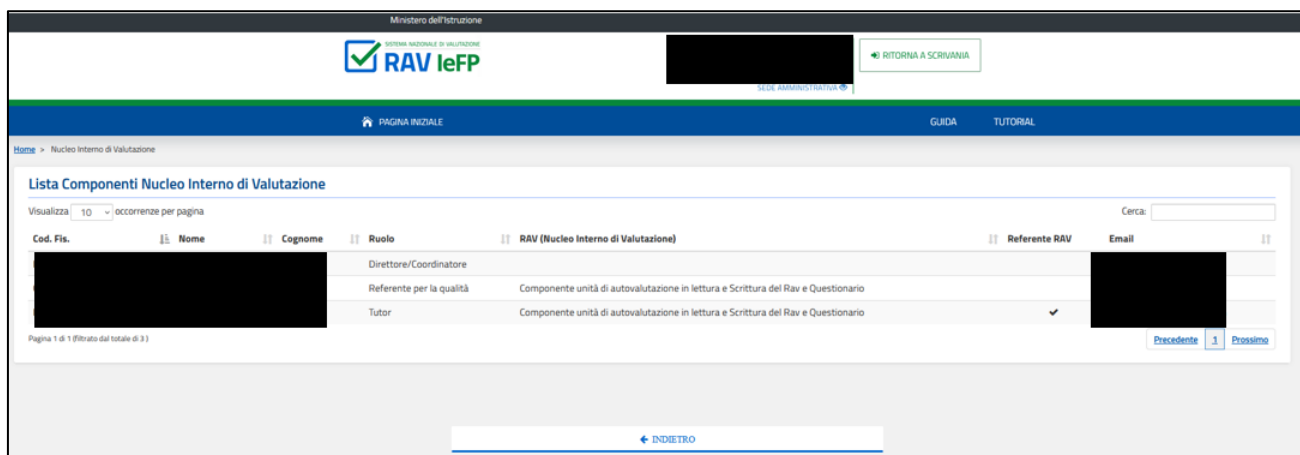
Ministero dell'Istruzione

SISTEMA NAZIONALE DI VALUTAZIONE
RAV IeFP

RITORNA A SCRIVANIA

SEDE AMMINISTRATIVA

PAGINA INIZIALE

GUIDA

TUTORIAL

Home > Nucleo Interno di Valutazione

Lista Componenti Nucleo Interno di Valutazione

Visualizza 10 occorrenze per pagina

Cerca:

| Cod. Fis. | Nome | Cognome | Ruolo | RAV (Nucleo Interno di Valutazione) | Referente RAV | Email |
|---|---|---|---|---|---|---|
| | | | Direttore/Coordinatore | | | |
| | | | Referente per la qualità | Componente unità di autovalutazione in lettura e Scrittura del Rav e Questionario | | |
| | | | Tutor | Componente unità di autovalutazione in lettura e Scrittura del Rav e Questionario | ✔ | |

Pagina 1 di 1 (filtrato dal totale di 3 )

Precedente 1 Prossimo

INDIETRO